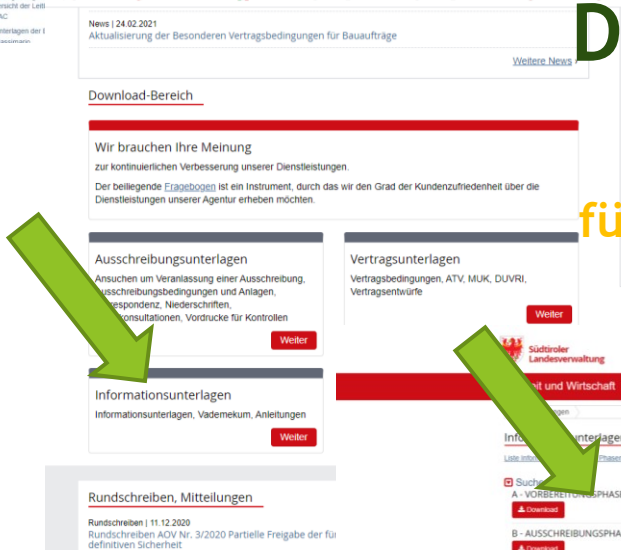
ersicht der Leit
AC
nterlagen der E
assimann

News | 24.02.2021
Aktualisierung der Besonderen Vertragsbedingungen für Bauaufträge

Weitere News

D

Download-Bereich

Wir brauchen Ihre Meinung
zur kontinuierlichen Verbesserung unserer Dienstleistungen.
Der beiliegende Fragebogen ist ein Instrument, durch das wir den Grad der Kundenzufriedenheit über die Dienstleistungen unserer Agentur erheben möchten.

fü

Ausschreibungsunterlagen
Ansuchen um Veranlassung einer Ausschreibung, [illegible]usschreibungsbedingungen und Anlagen, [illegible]espondenz, Niederschriften, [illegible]konsultationen, Vordrucke für Kontrollen
Weiter

Vertragsunterlagen
Vertragsbedingungen, ATV, MUK, DUVRI, Vertragsentwürfe
Weiter

Südtiroler Landesverwaltung

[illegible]eit und Wirtschaft

Informationsunterlagen
Informationsunterlagen, Vademekum, Anleitungen
Weiter

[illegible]gen
Info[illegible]nterlagen
Liste Info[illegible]Phasen
Suche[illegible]
A - VORBEREIT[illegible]SPHASE
Download
B - AUSSCHREIBUNGSPHA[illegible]
Download

Rundschreiben, Mitteilungen
Rundschreiben | 11.12.2020
Rundschreiben AOV Nr. 3/2020 Partielle Freigabe der für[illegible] definitiven Sicherheit